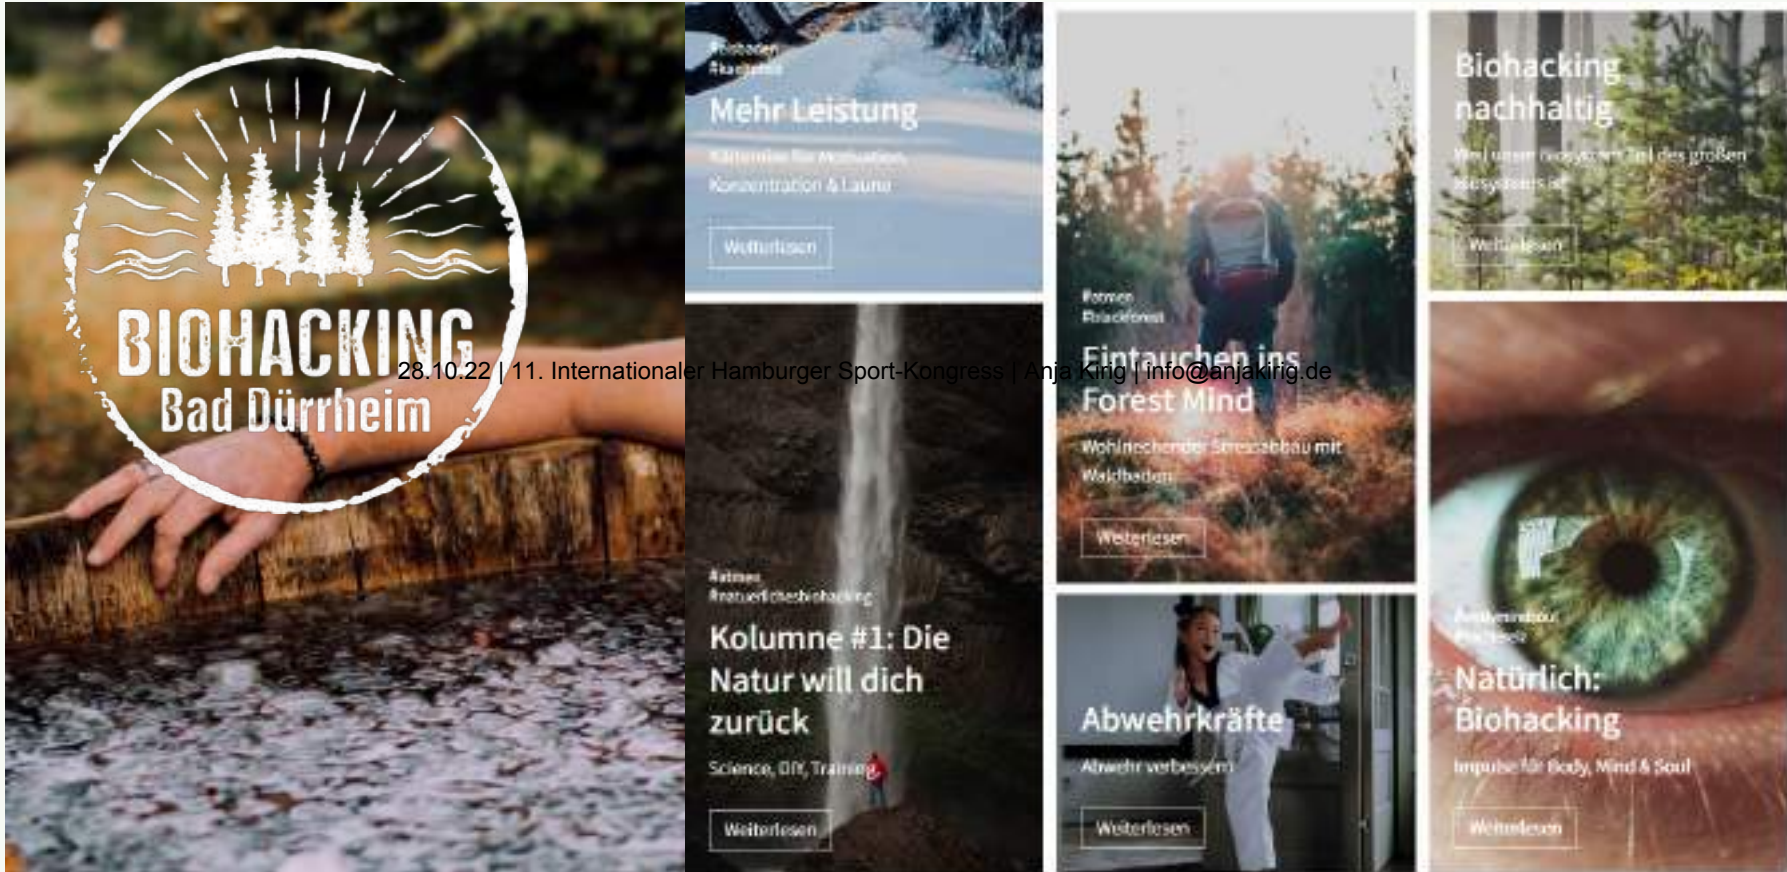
BIOHACKING
Bad Dürrheim

28.10.22 | 11. Internationaler Hamburger Sport-Kongress | Anja King | info@anjaking.de

#eisbaden
#kaelte

Mehr Leistung

Kältereize für Motivation, Konzentration & Laune

Weiterlesen

#atmen
#natuerlichesbiohacking

Kolumne #1: Die Natur will dich zurück

Science, DIY, Training

Weiterlesen

#atmen
#blackforest

Eintauchen ins Forest Mind

Wohltuender Stressabbau mit Waldbaden

Weiterlesen

Abwehrkräfte

Abwehr verbessern

Weiterlesen

Biohacking nachhaltig

Weil unser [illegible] Teil des großen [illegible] ist

Weiterlesen

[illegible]
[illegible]

Natürlich: Biohacking

Impulse für Body, Mind & Soul

Weiterlesen